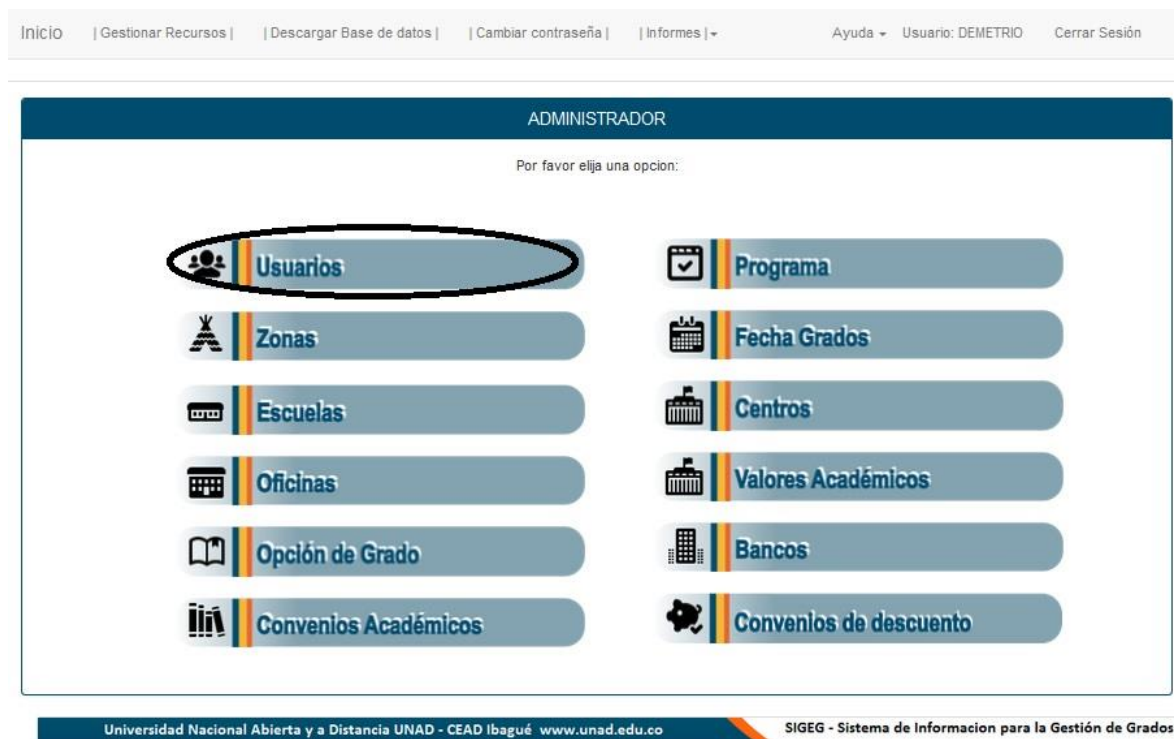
Inicio | Gestionar Recursos | | Descargar Base de datos | | Cambiar contraseña | | Informes | Ayuda Usuario: DEMETRIO Cerrar Sesión

ADMINISTRADOR

Por favor elija una opcion:

Usuarios
Programa
Zonas
Fecha Grados
Escuelas
Centros
Oficinas
Valores Académicos
Opción de Grado
Bancos
Convenios Académicos
Convenios de descuento

Universidad Nacional Abierta y a Distancia UNAD - CEAD Ibagué www.unad.edu.co
SIGEG - Sistema de Informacion para la Gestión de Grados